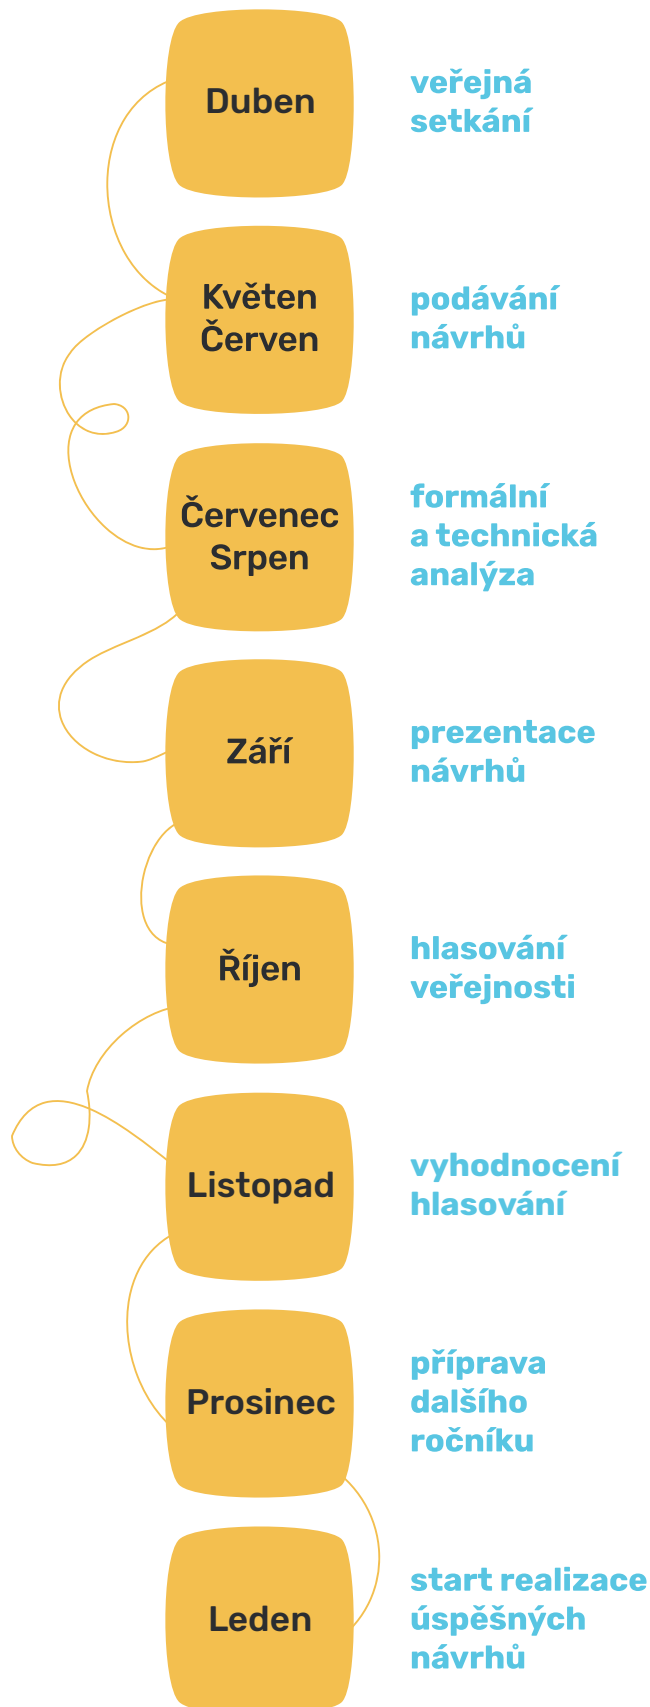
Duben

veřejná setkání

Květen
Červen

podávání návrhů

Červenec
Srpen

formální a technická analýza

Září

prezentace návrhů

Říjen

hlasování veřejnosti

Listopad

vyhodnocení hlasování

Prosinec

příprava dalšího ročníku

Leden

start realizace úspěšných návrhů